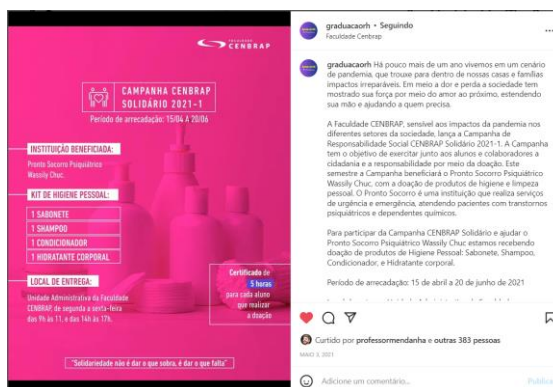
FACULDADE CENBRAP

CAMPANHA CENBRAP SOLIDÁRIO 2021-1

Período de arrecadação: 15/04 A 20/06

INSTITUIÇÃO BENEFICIADA:

Pronto Socorro Psiquiátrico Wassily Chuc.

KIT DE HIGIENE PESSOAL:

1 SABONETE
1 SHAMPOO
1 CONDICIONADOR
1 HIDRATANTE CORPORAL

LOCAL DE ENTREGA:

Unidade Administrativa da Faculdade CENBRAP, de segunda a sexta-feira das 9h às 11h e das 14h às 17h.

Certificado de 5 horas para cada aluno que realizar a doação

"Solidariedade não é dar o que sobra, é dar o que falta"

graduacaorh • Seguindo
Faculdade Cenbrap

graduacaorh Há pouco mais de um ano vivemos em um cenário de pandemia, que trouxe para dentro de nossas casas e famílias impactos irreparáveis. Em meio a dor e perda a sociedade tem mostrado sua força por meio do amor ao próximo, estendendo sua mão e ajudando a quem precisa.

A Faculdade CENBRAP, sensível aos impactos da pandemia nos diferentes setores da sociedade, lança a Campanha de Responsabilidade Social CENBRAP Solidário 2021-1. A Campanha tem o objetivo de exercitar junto aos alunos e colaboradores a cidadania e a responsabilidade por meio da doação. Este semestre a Campanha beneficiará o Pronto Socorro Psiquiátrico Wassily Chuc, com a doação de produtos de higiene e limpeza pessoal. O Pronto Socorro é uma instituição que realiza serviços de urgência e emergência, atendendo pacientes com transtornos psiquiátricos e dependentes químicos.

Para participar da Campanha CENBRAP Solidário e ajudar o Pronto Socorro Psiquiátrico Wassily Chuc estamos recebendo doação de produtos de Higiene Pessoal: Sabonete, Shampoo, Condicionador, e Hidratante corporal.

Período de arrecadação: 15 de abril a 20 de junho de 2021

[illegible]

Curtido por professormendanha e outras 383 pessoas

MAIO 3, 2021

Adicione um comentário...

Publicar